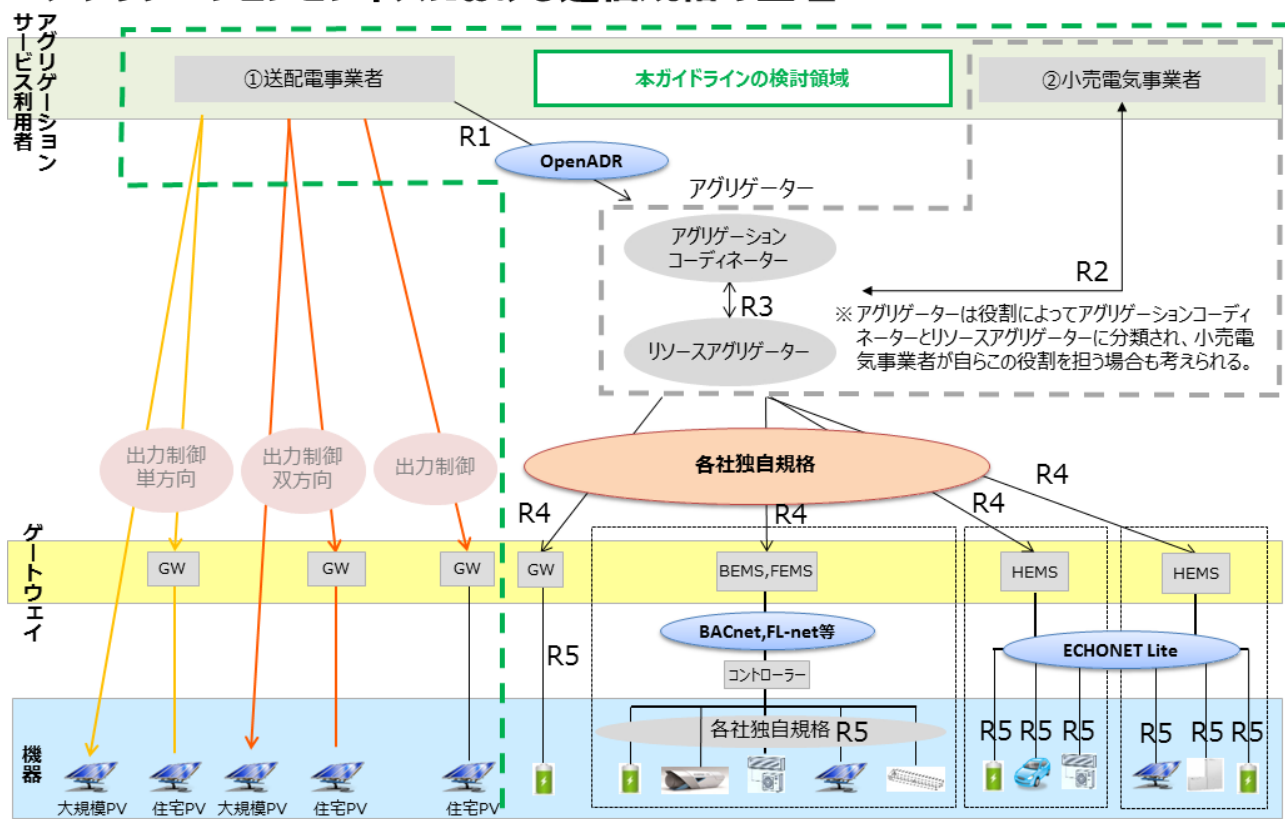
アグリゲーションサービス利用者

①送配電事業者

本ガイドラインの検討領域

②小売電気事業者

R1

OpenADR

アグリゲーター

アグリゲーションコーディネーター

R3

リソースアグリゲーター

R2

※ アグリゲーターは役割によってアグリゲーションコーディネーターとリソースアグリゲーターに分類され、小売電気事業者が自らこの役割を担う場合も考えられる。

出力制御単方向

出力制御双方向

出力制御

各社独自規格

R4

R4

R4

R4

ゲートウェイ

GW

GW

GW

GW

BEMS,FEMS

HEMS

HEMS

R5

BACnet,FL-net等

ECHONET Lite

コントローラー

各社独自規格

R5

R5 R5 R5

R5 R5 R5

機器

大規模PV

住宅PV

大規模PV

住宅PV

住宅PV